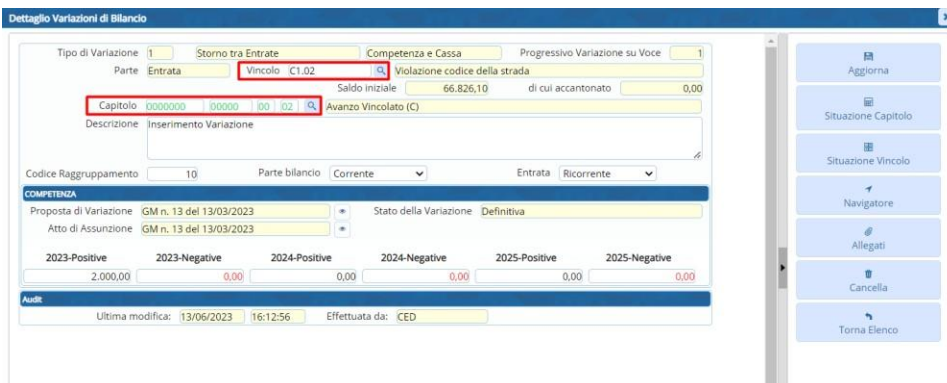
Dettaglio Variazioni di Bilancio

Tipo di Variazione 1 Storno tra Entrate Competenza e Cassa Progressivo Variazione su Voce 1

Parte Entrata Vincolo C1.02 Violazione codice della strada

Saldo iniziale 66.826,10 di cui accantonato 0,00

Capitolo 0000000 00000 00 02 Avanzo Vincolato (C)

Descrizione Inserimento Variazione

Codice Raggruppamento 10 Parte bilancio Corrente Entrata Ricorrente

COMPETENZA

Proposta di Variazione GM n. 13 del 13/03/2023 Stato della Variazione Definitiva

Atto di Assunzione GM n. 13 del 13/03/2023

| 2023-Positive | 2023-Negative | 2024-Positive | 2024-Negative | 2025-Positive | 2025-Negative |
|---|---|---|---|---|---|
| 2.000,00 | 0,00 | 0,00 | 0,00 | 0,00 | 0,00 |

Audit

Ultima modifica: 13/06/2023 16:12:56 Effettuata da: CED

Aggiorna

Situazione Capitolo

Situazione Vincolo

Navigatore

Allegati

Cancella

Torna Elenco